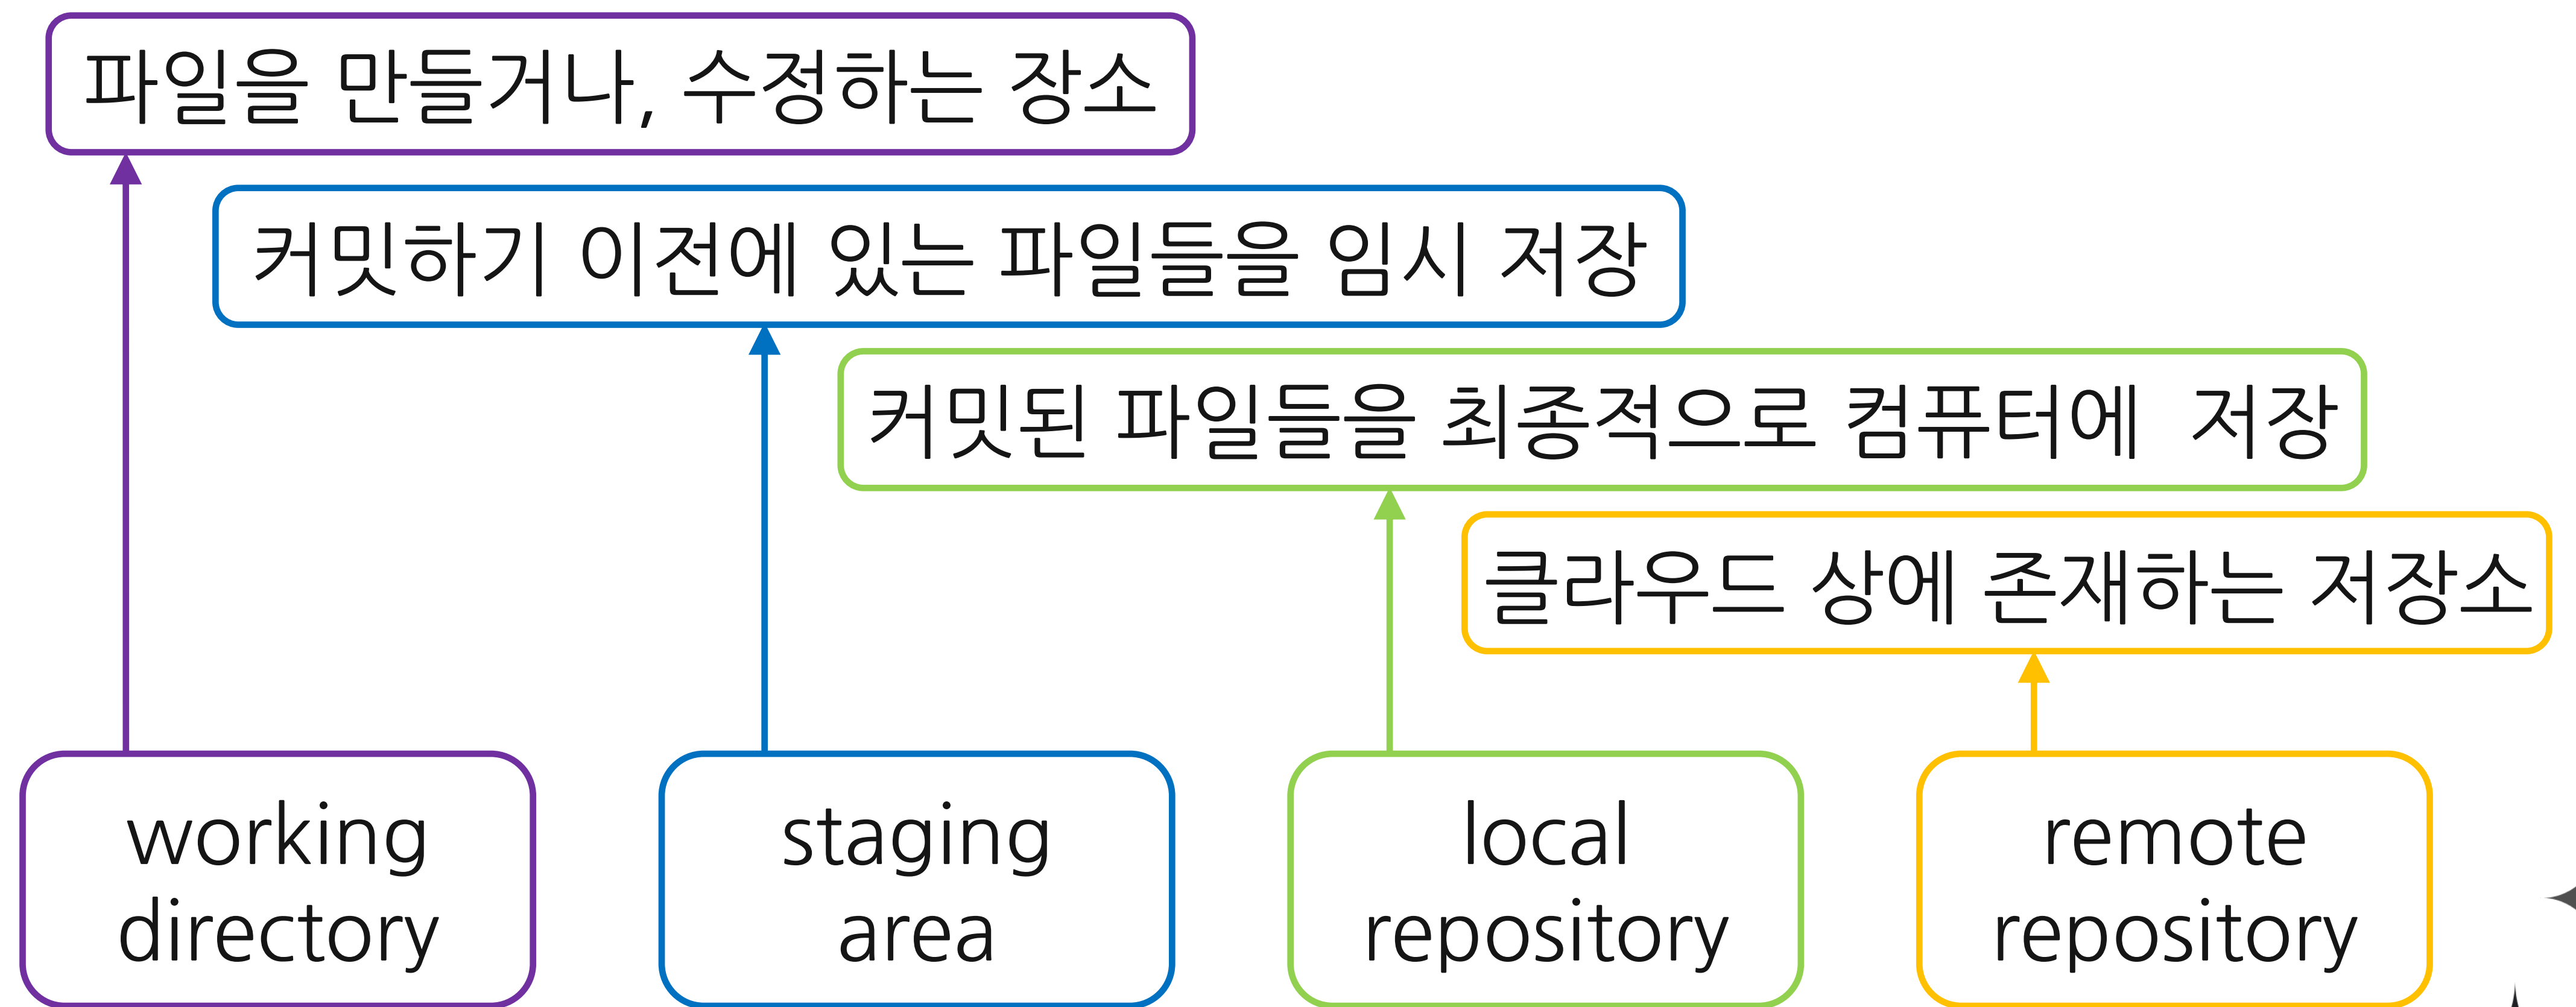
파일을 만들거나, 수정하는 장소

커밋하기 이전에 있는 파일들을 임시 저장

커밋된 파일들을 최종적으로 컴퓨터에 저장

클라우드 상에 존재하는 저장소

working directory

staging area

local repository

remote repository